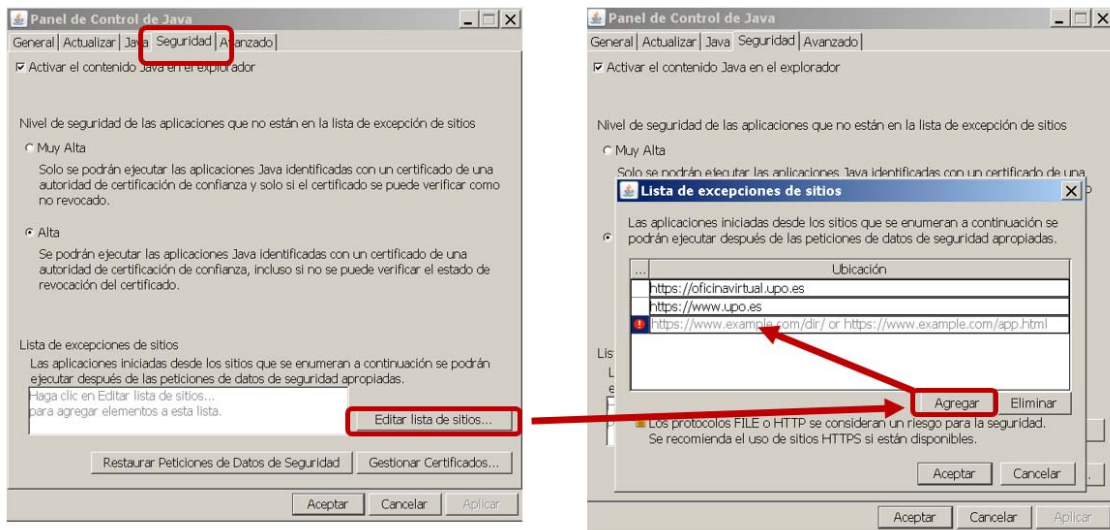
Panel de Control de Java
General | Actualizar | Java | Seguridad | Avanzado
☑ Activar el contenido Java en el explorador

Nivel de seguridad de las aplicaciones que no están en la lista de excepción de sitios

Muy Alta
Solo se podrán ejecutar las aplicaciones Java identificadas con un certificado de una autoridad de certificación de confianza y solo si el certificado se puede verificar como no revocado.

Alta
Se podrán ejecutar las aplicaciones Java identificadas con un certificado de una autoridad de certificación de confianza, incluso si no se puede verificar el estado de revocación del certificado.

Lista de excepciones de sitios
Las aplicaciones iniciadas desde los sitios que se enumeran a continuación se podrán ejecutar después de las peticiones de datos de seguridad apropiadas.
Haga clic en Editar lista de sitios...
para agregar elementos a esta lista.

Editar lista de sitios...

Restaurar Peticiones de Datos de Seguridad | Gestionar Certificados...

Aceptar | Cancelar | Aplicar

Panel de Control de Java
General | Actualizar | Java | Seguridad | Avanzado
☑ Activar el contenido Java en el explorador

Nivel de seguridad de las aplicaciones que no están en la lista de excepción de sitios

Muy Alta
Solo se podrán ejecutar las aplicaciones Java identificadas con un certificado de una

Lista de excepciones de sitios
Las aplicaciones iniciadas desde los sitios que se enumeran a continuación se podrán ejecutar después de las peticiones de datos de seguridad apropiadas.

| ... | Ubicación |
|---|---|
| | https://oficinavirtual.upo.es |
| | https://www.upo.es |
| | https://www.example.com/dir/ or https://www.example.com/app.html |

Agregar | Eliminar

Los protocolos FILE o HTTP se consideran un riesgo para la seguridad. Se recomienda el uso de sitios HTTPS si están disponibles.

Aceptar | Cancelar

Aceptar | Cancelar | Aplicar